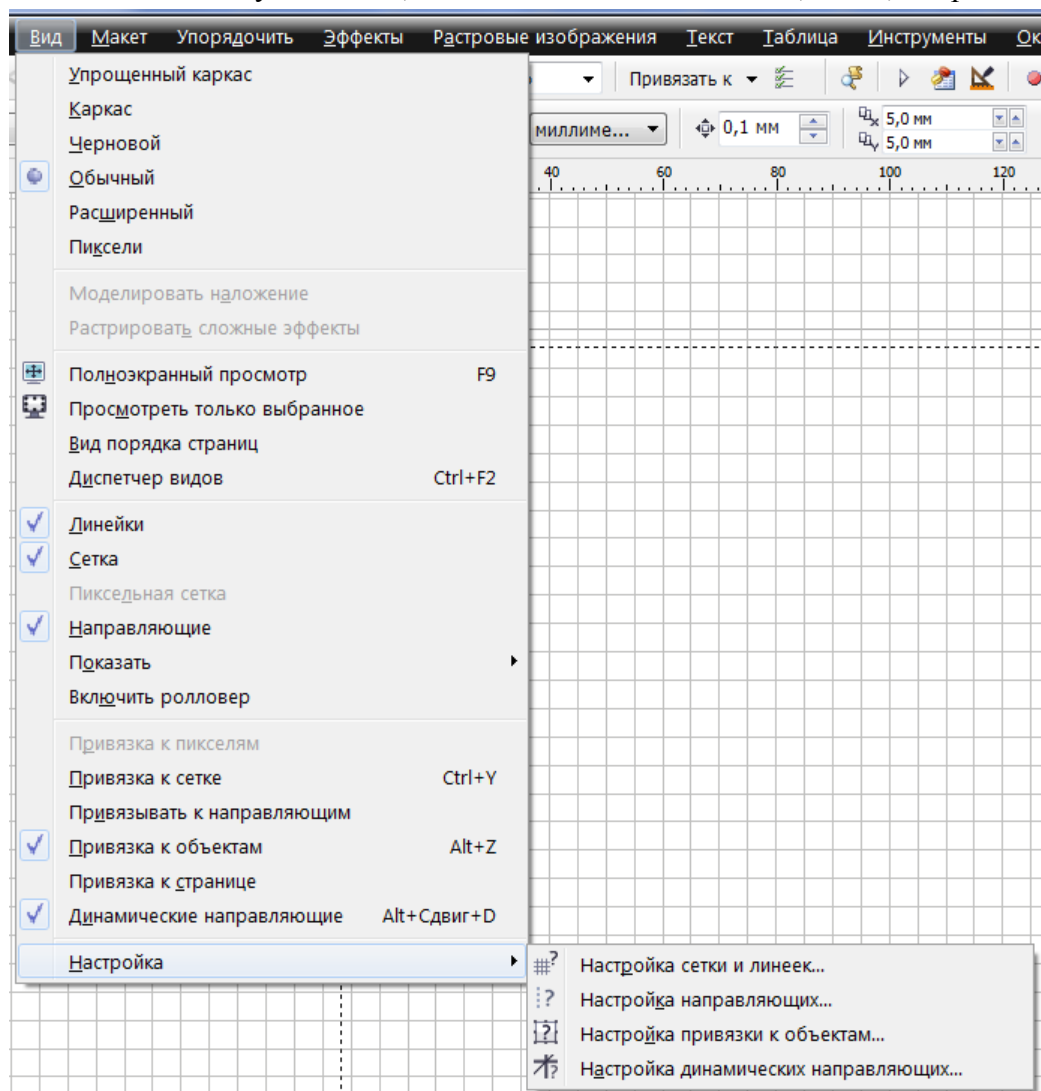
Вид Макет Упорядочить Эффекты Растровые изображения Текст Таблица Инструменты Ок

Привязать к

миллиме... 0,1 мм 5,0 мм 5,0 мм

40 60 80 100 120

Упрощенный каркас
Каркас
Черновой
Обычный
Расширенный
Пиксели

Моделировать наложение
Растрировать сложные эффекты

Полноэкранный просмотр F9
Просмотреть только выбранное
Вид порядка страниц
Диспетчер видов Ctrl+F2

Линейки
Сетка
Пиксельная сетка
Направляющие
Показать
Включить ролловер

Привязка к пикселям
Привязка к сетке Ctrl+Y
Привязывать к направляющим
Привязка к объектам Alt+Z
Привязка к странице
Динамические направляющие Alt+Сдвиг+D

Настройка

Настройка сетки и линеек...
Настройка направляющих...
Настройка привязки к объектам...
Настройка динамических направляющих...